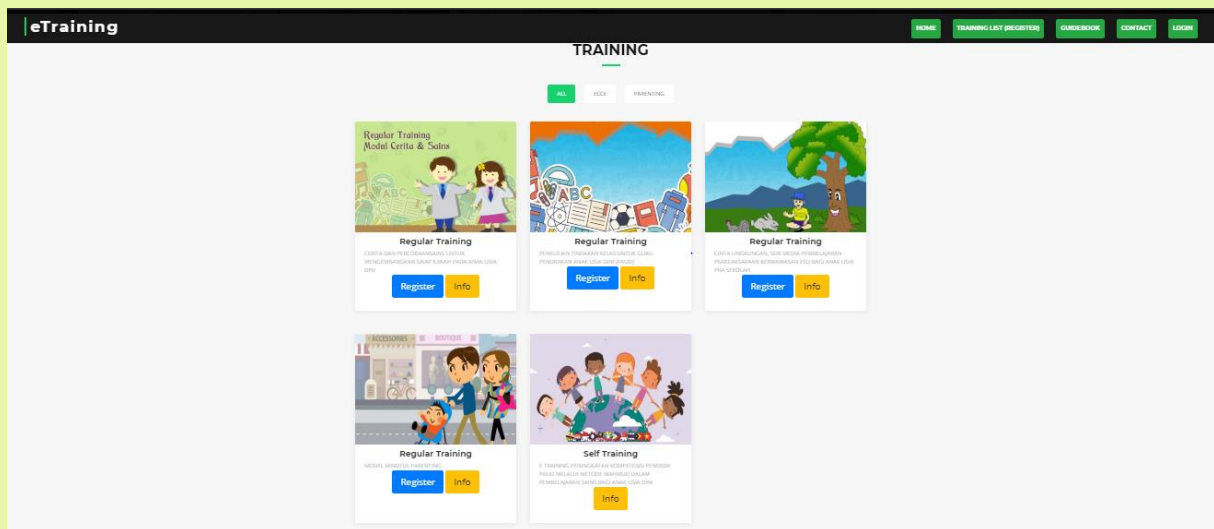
eTraining

HOME TRAINING LIST (REGISTER) GUIDEBOOK CONTACT LOGIN

TRAINING

ALL KCCE PARENTING

Regular Training
Modul Cerita & Sains

Regular Training

CERITA DAN PERCOBAAN SAINS UNTUK MENGEMBANGKAN SIKAP ILMIAH PADA ANAK USIA DINI

Register Info

Regular Training

PENELITIAN TINDAKAN KELAS UNTUK GURU PENDIDIKAN ANAK USIA DINI (PAUD)

Register Info

Regular Training

CINTA LINGKUNGAN, SENI MEDIA PEMBELAJARAN PENGEMBANGAN BERWAWASAN ESD BAGI ANAK USIA PRA SEKOLAH

Register Info

ACCESSORIES BOUTIQUE

Regular Training

MODEL MINDFUL PARENTING

Register Info

Self Training

E-TRAINING PENINGKATAN KOMPETENSI PENDIDIK PAUD MELALUI METODE MAHIRUD DALAM PEMBELAJARAN SAINS BAGI ANAK USIA DINI

Info